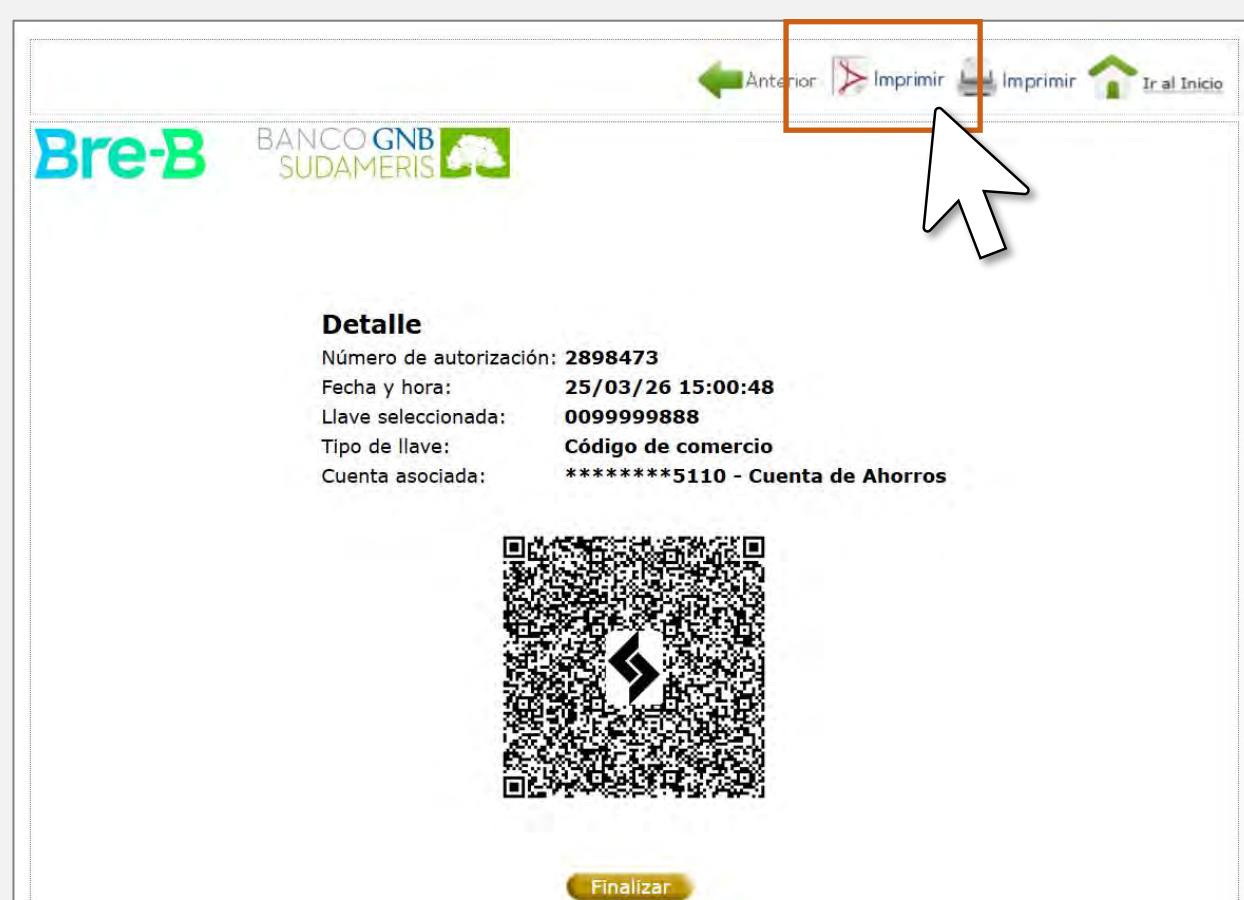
Anterior Imprimir Imprimir Ir al Inicio

Bre-B BANCO GNB SUDAMERIS

Detalle

| | |
|---|---|
| Número de autorización: | 2898473 |
| Fecha y hora: | 25/03/26 15:00:48 |
| Llave seleccionada: | 0099999888 |
| Tipo de llave: | Código de comercio |
| Cuenta asociada: | ********5110 - Cuenta de Ahorros |

Finalizar